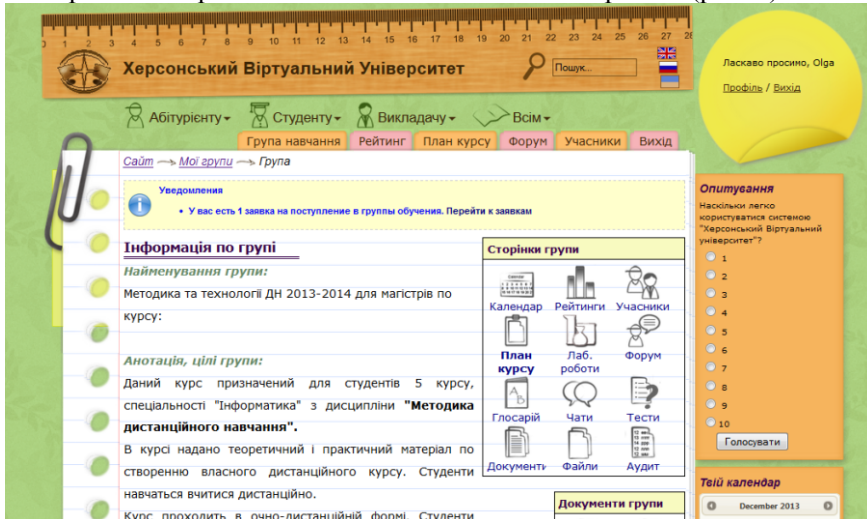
0 1 2 3 4 5 6 7 8 9 10 11 12 13 14 15 16 17 18 19 20 21 22 23 24 25 26 27 28

Херсонський Віртуальний Університет

Пошук...

Ласкаво просимо, Olga

Профіль / Вихід

Абітурієнту Студенту Викладачу Всім

Група навчання | Рейтинг | План курсу | Форум | Учасники | Вихід

Сайт → Мої групи → Група

Уведомления

• У вас есть 1 заявка на поступление в группы обучения. Перейти к заявкам

Інформація по групі

Найменування групи:

Методика та технології ДН 2013-2014 для магістрів по курсу:

Анотація, цілі групи:

Даний курс призначений для студентів 5 курсу, спеціальності "Інформатика" з дисципліни "Методика дистанційного навчання".

В курсі надано теоретичний і практичний матеріал по створенню власного дистанційного курсу. Студенти навчаться вчитися дистанційно.

Курс проходить в очно-дистанційній формі. Студенти

Сторінки групи

Календар | Рейтинги | Учасники
План курсу | Лаб. роботи | Форум
Глосарій | Чати | Тести
Документи | Файли | Аудит

Документи групи

Опитування

Наскільки легко користуватися системою "Херсонський Віртуальний університет"?

1
2
3
4
5
6
7
8
9
10

Голосувати

Твій календар

December 2013